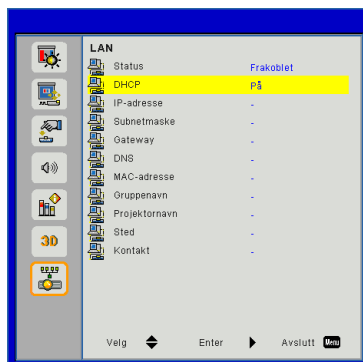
LAN

| | |
|---|---|
| Status | Frakoblet |
| DHCP | På |
| IP-adresse | - |
| Subnetmaske | - |
| Gateway | - |
| DNS | - |
| MAC-adresse | - |
| Gruppenavn | - |
| Projektornavn | - |
| Sted | - |
| Kontakt | - |

3D

Velg Enter Avslutt Menu